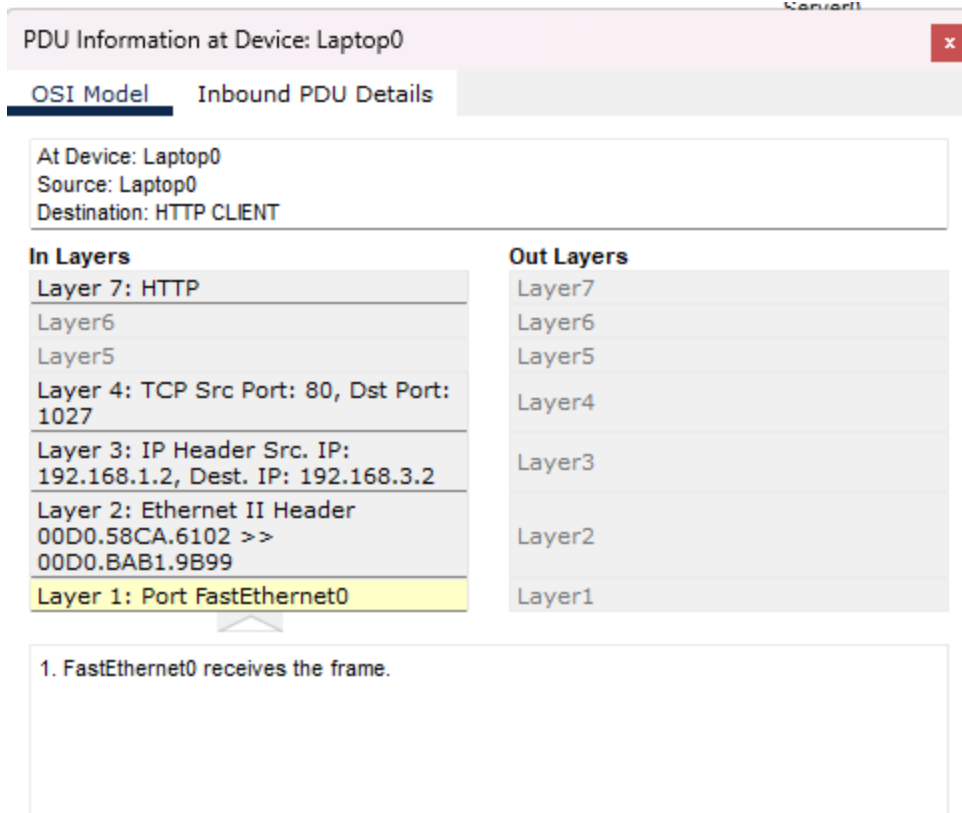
Server0

PDU Information at Device: Laptop0

x

OSI Model

Inbound PDU Details

At Device: Laptop0
Source: Laptop0
Destination: HTTP CLIENT

In Layers

Layer 7: HTTP

Layer6

Layer5

Layer 4: TCP Src Port: 80, Dst Port: 1027

Layer 3: IP Header Src. IP: 192.168.1.2, Dest. IP: 192.168.3.2

Layer 2: Ethernet II Header 00D0.58CA.6102 >> 00D0.BAB1.9B99

Layer 1: Port FastEthernet0

Out Layers

Layer7

Layer6

Layer5

Layer4

Layer3

Layer2

Layer1

1. FastEthernet0 receives the frame.